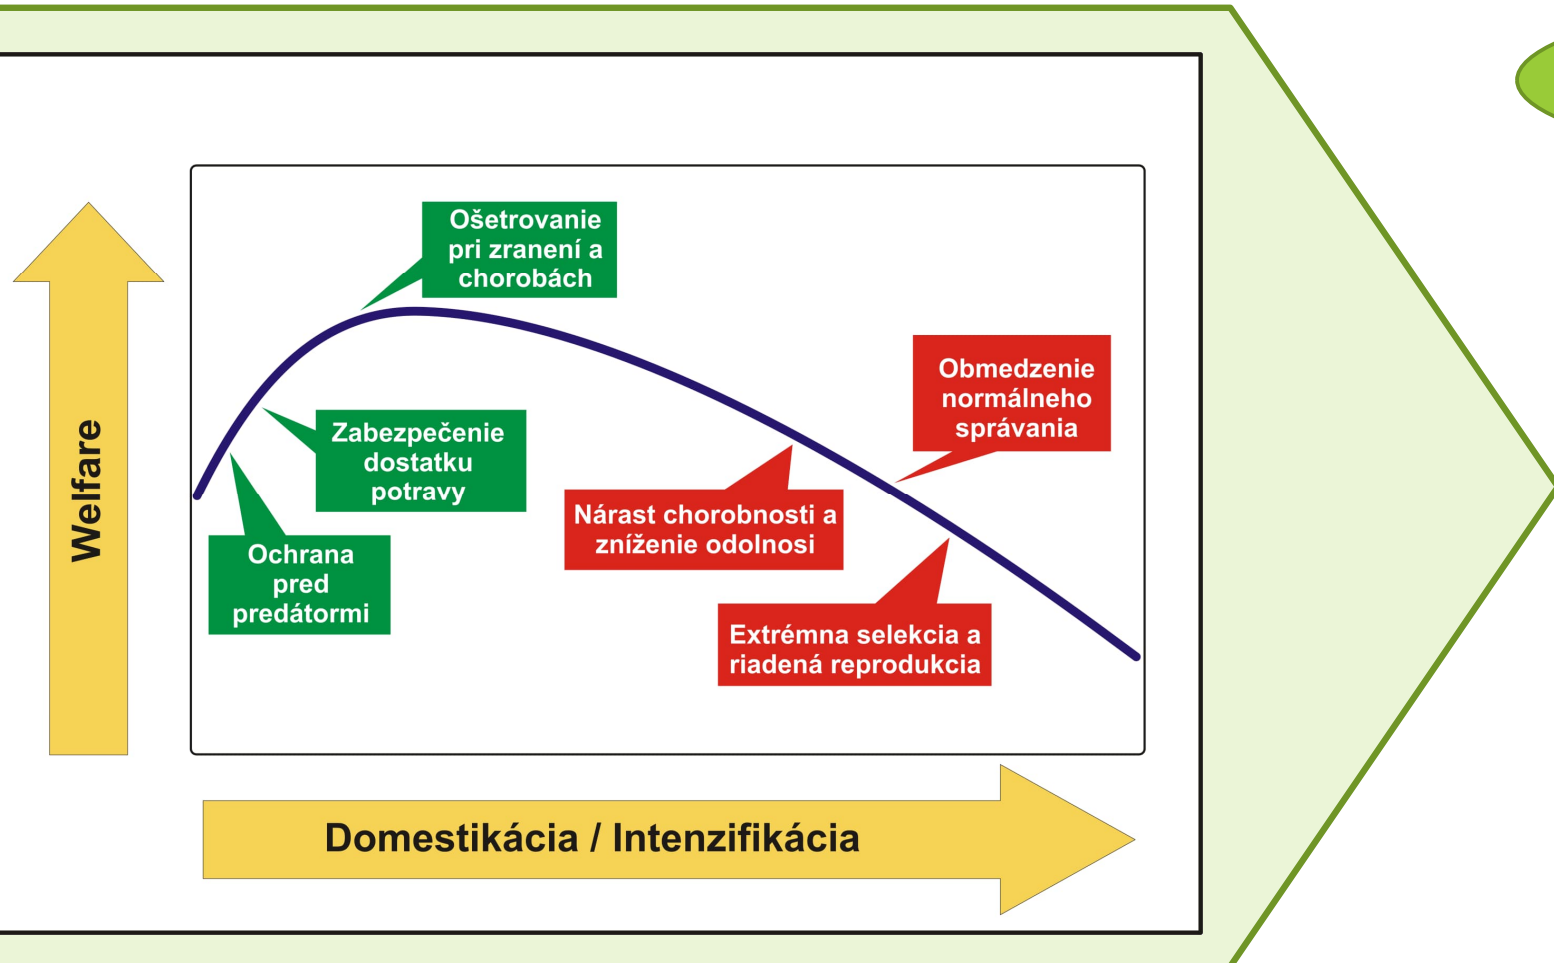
Welfare

Ošetrovanie pri zranení a chorobách

Zabezpečenie dostatku potravy

Ochrana pred predátormi

Obmedzenie normálneho správania

Nárast chorobnosti a zníženie odolnosi

Extrémna selekcia a riadená reprodukcia

Domestikácia / Intenzifikácia